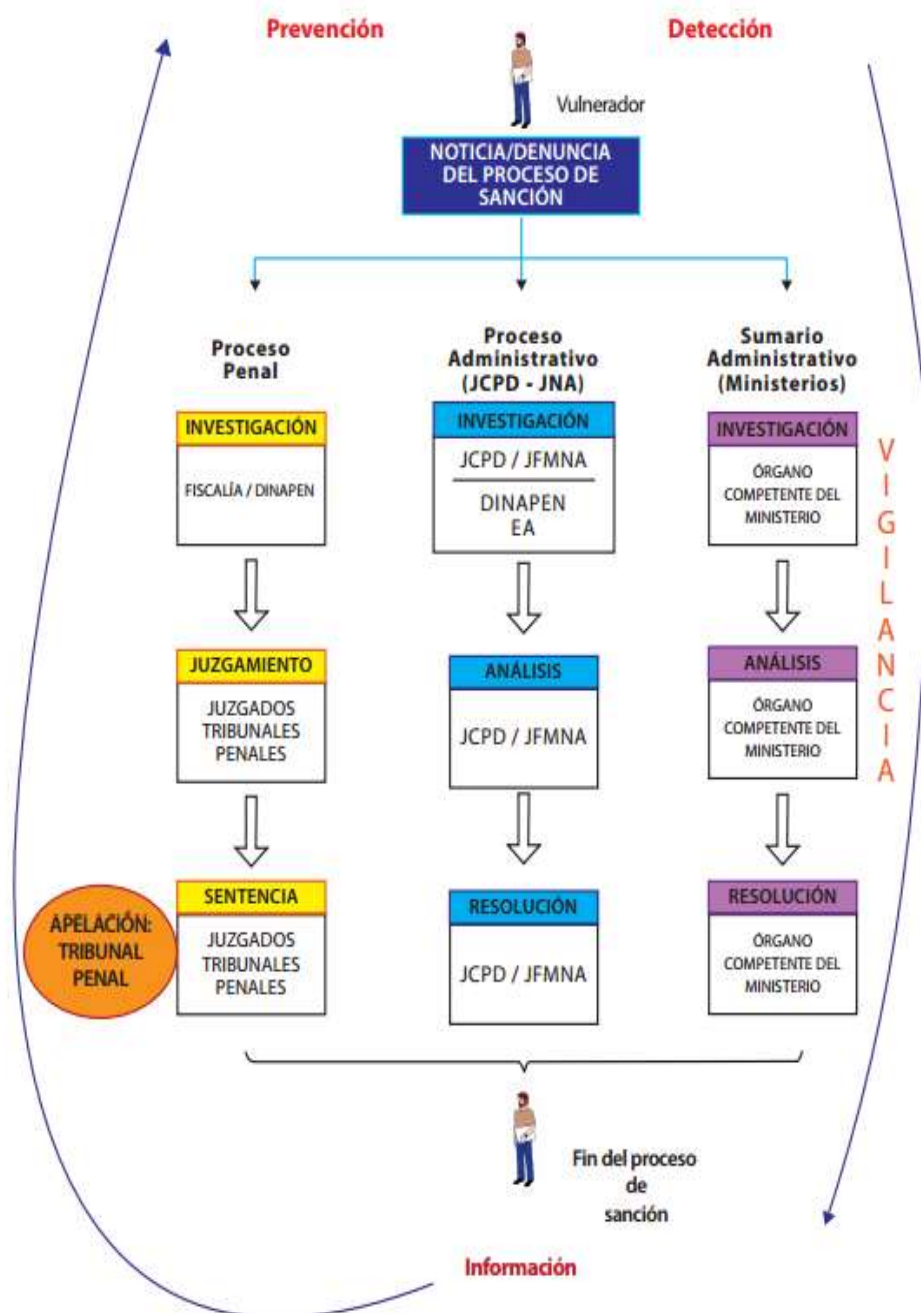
Prevención

Detección

Vulnerador

NOTICIA/DENUNCIA DEL PROCESO DE SANCIÓN

Proceso Penal

INVESTIGACIÓN

FISCALÍA / DINAPEN

JUZGAMIENTO

JUZGADOS TRIBUNALES PENALES

SENTENCIA

JUZGADOS TRIBUNALES PENALES

APELACIÓN: TRIBUNAL PENAL

Proceso Administrativo (JCPD - JNA)

INVESTIGACIÓN

JCPD / JFMNA

DINAPEN EA

ANÁLISIS

JCPD / JFMNA

RESOLUCIÓN

JCPD / JFMNA

Sumario Administrativo (Ministerios)

INVESTIGACIÓN

ÓRGANO COMPETENTE DEL MINISTERIO

ANÁLISIS

ÓRGANO COMPETENTE DEL MINISTERIO

RESOLUCIÓN

ÓRGANO COMPETENTE DEL MINISTERIO

VIGILANCIA

Fin del proceso de sanción

Información